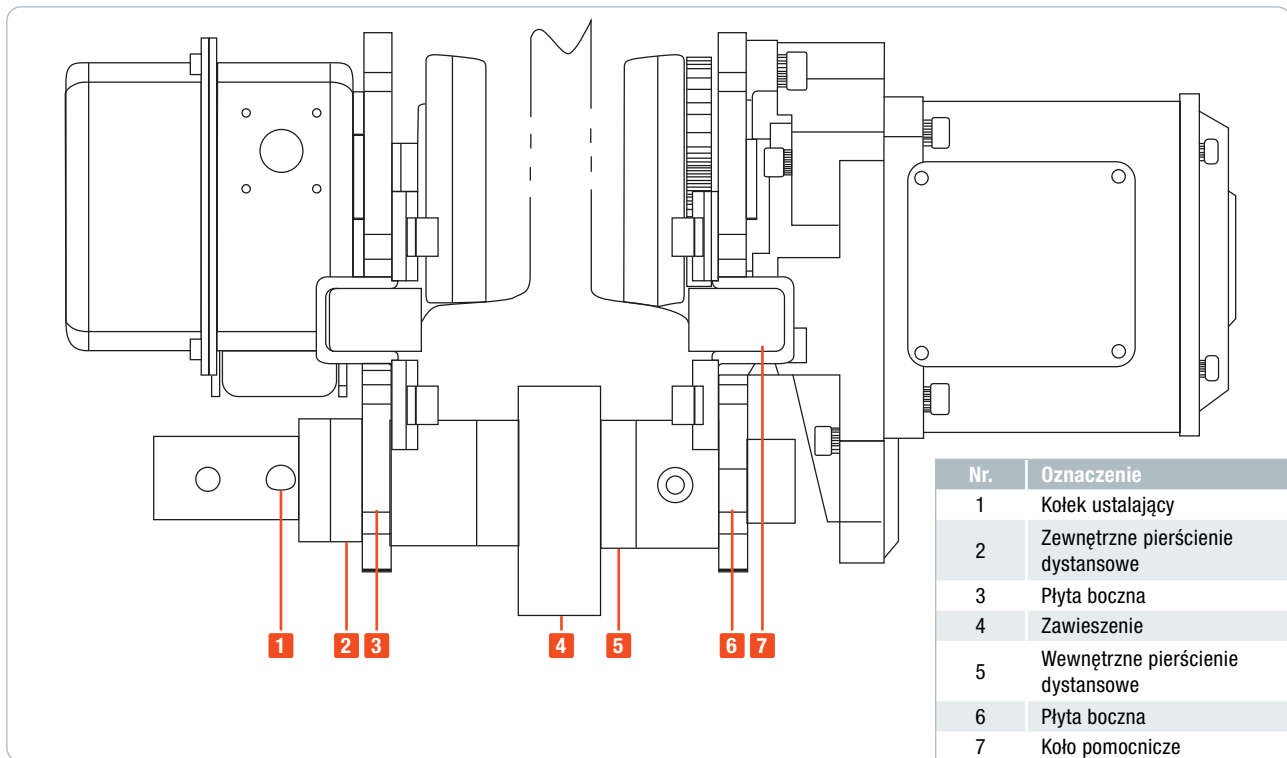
1 2 3 4 5 6 7

| Nr. | Oznaczenie |
|---|---|
| 1 | Kołek ustalający |
| 2 | Zewnętrzne pierścienie dystansowe |
| 3 | Płyta boczna |
| 4 | Zawieszenie |
| 5 | Wewnętrzne pierścienie dystansowe |
| 6 | Płyta boczna |
| 7 | Koło pomocnicze |